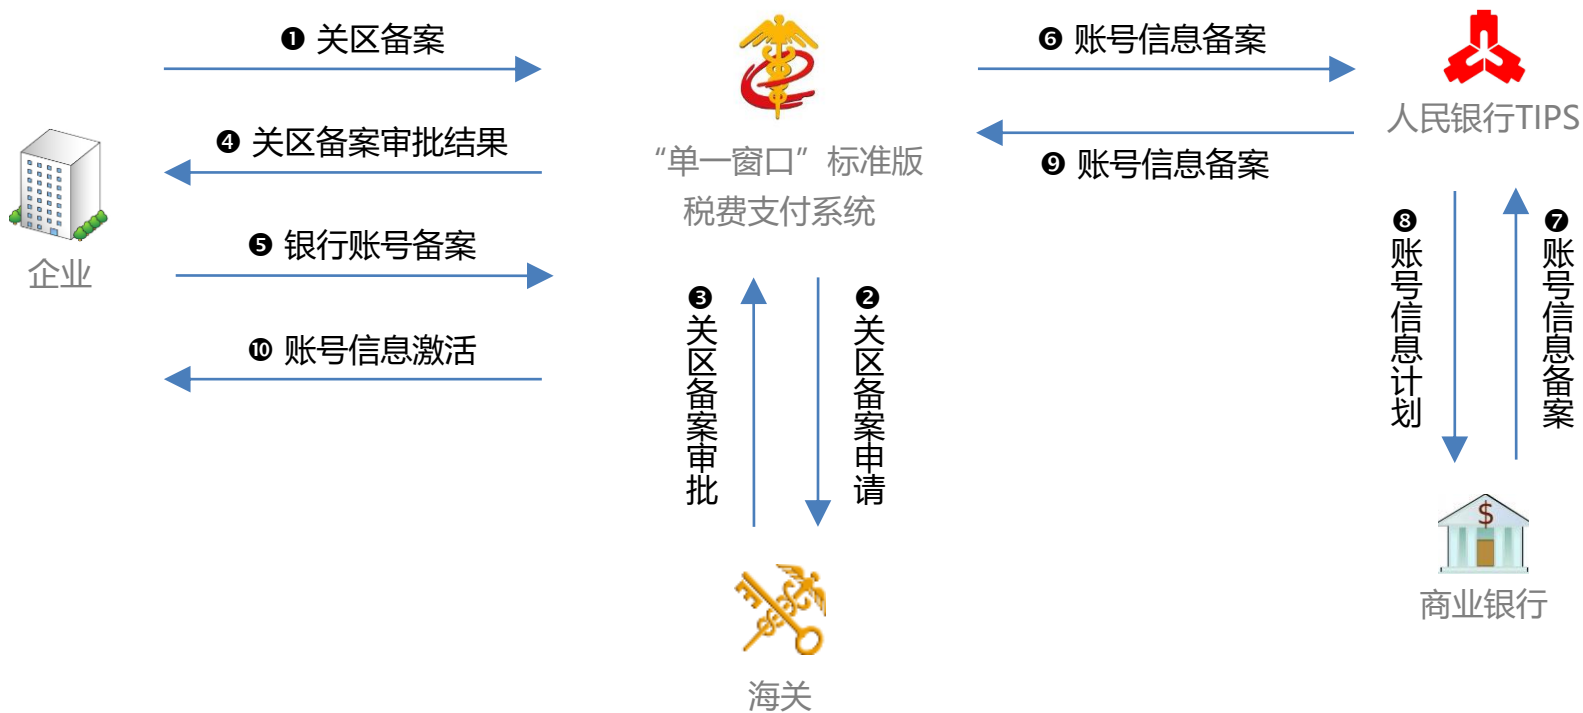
❶ 关区备案

❹ 关区备案审批结果

❺ 银行账号备案

❿ 账号信息激活

企业

“单一窗口”标准版
税费支付系统

❸ 关区备案审批

❷ 关区备案申请

海关

❻ 账号信息备案

❾ 账号信息备案

人民银行TIPS

❽ 账号信息计划

❼ 账号信息备案

$

商业银行